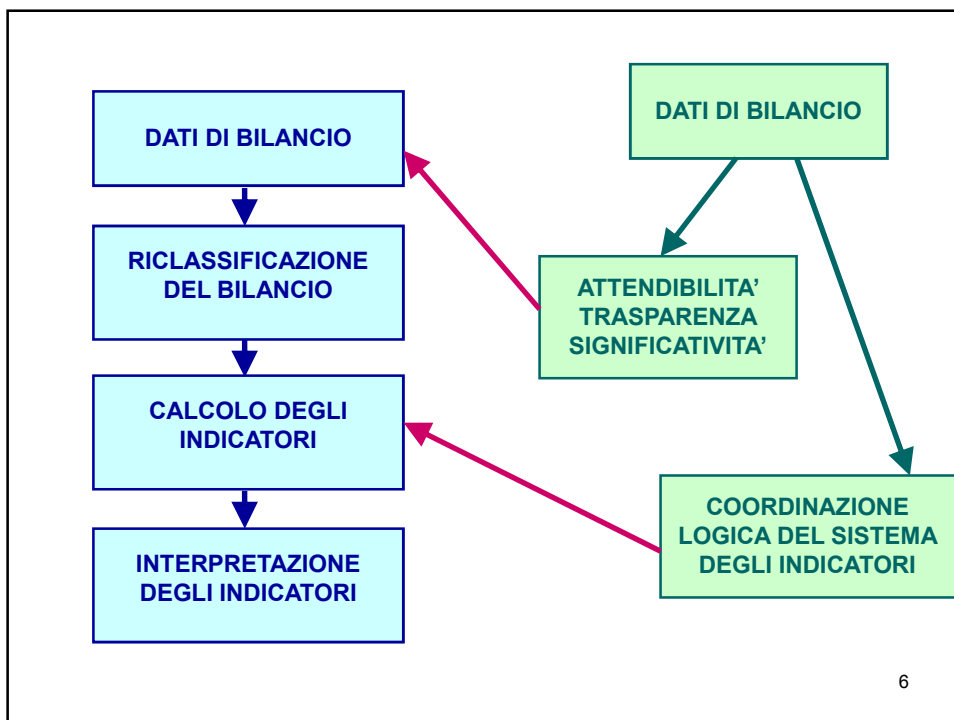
DATI DI BILANCIO

RICLASSIFICAZIONE DEL BILANCIO

CALCOLO DEGLI INDICATORI

INTERPRETAZIONE DEGLI INDICATORI

DATI DI BILANCIO

ATTENDIBILITA’ TRASPARENZA SIGNIFICATIVITA’

COORDINAZIONE LOGICA DEL SISTEMA DEGLI INDICATORI

6